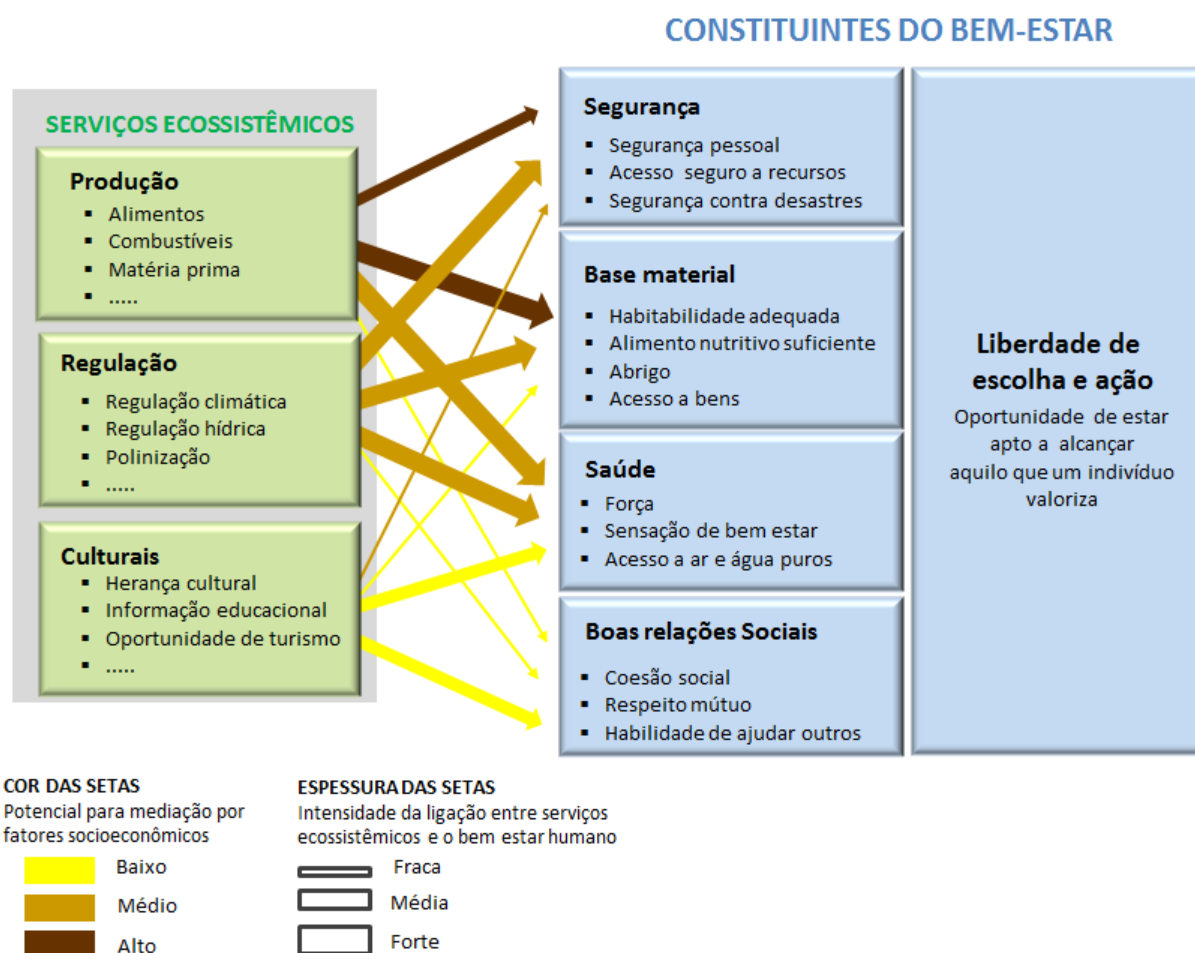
CONSTITUINTES DO BEM-ESTAR

SERVIÇOS ECOSSISTÊMICOS

Produção
- Alimentos
- Combustíveis
- Matéria prima
- .....

Regulação
- Regulação climática
- Regulação hídrica
- Polinização
- .....

Culturais
- Herança cultural
- Informação educacional
- Oportunidade de turismo
- .....

Segurança
- Segurança pessoal
- Acesso seguro a recursos
- Segurança contra desastres

Base material
- Habitabilidade adequada
- Alimento nutritivo suficiente
- Abrigo
- Acesso a bens

Saúde
- Força
- Sensação de bem estar
- Acesso a ar e água puros

Boas relações Sociais
- Coesão social
- Respeito mútuo
- Habilidade de ajudar outros

Liberdade de escolha e ação
Oportunidade de estar apto a alcançar aquilo que um indivíduo valoriza

COR DAS SETAS
Potencial para mediação por fatores socioeconômicos
Baixo
Médio
Alto

ESPESSURA DAS SETAS
Intensidade da ligação entre serviços ecossistêmicos e o bem estar humano
Fraca
Média
Forte